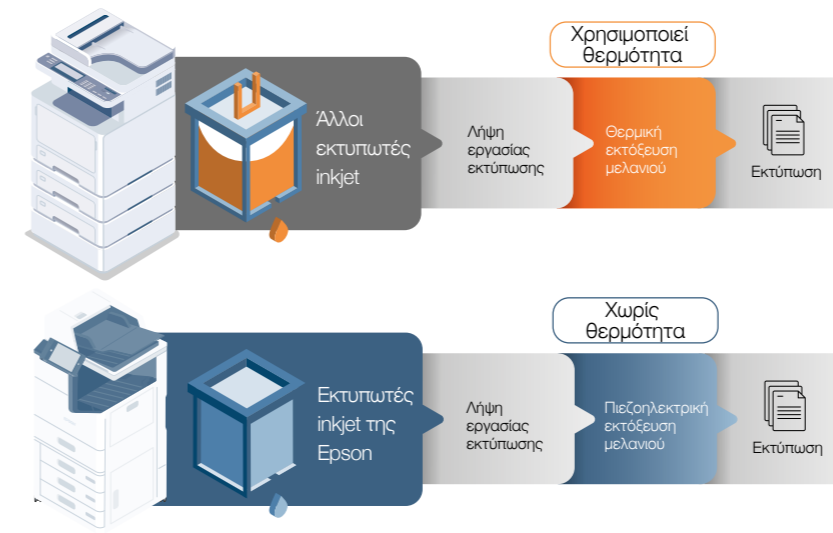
Χρησιμοποιεί θερμότητα

Άλλοι εκτυπωτές inkjet

Λήψη εργασίας εκτύπωσης

Θερμική εκτόξευση μελανιού

Εκτύπωση

Χωρίς θερμότητα

Εκτυπωτές inkjet της Epson

Λήψη εργασίας εκτύπωσης

Πιεζοηλεκτρική εκτόξευση μελανιού

Εκτύπωση